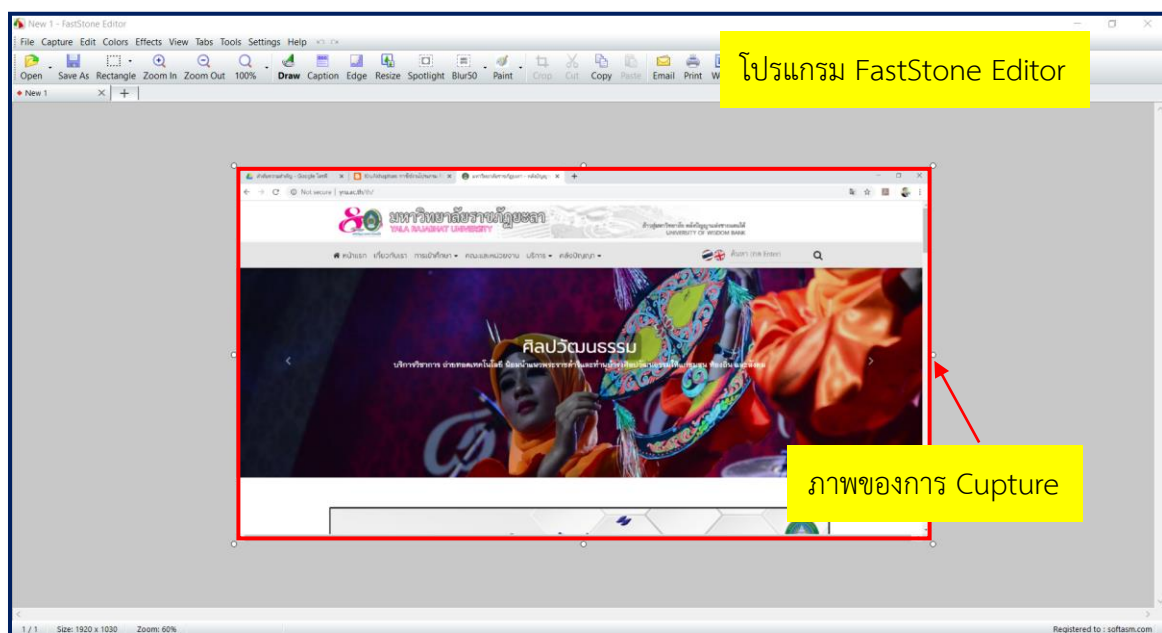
New 1 - FastStone Editor

File Capture Edit Colors Effects View Tabs Tools Settings Help

Open Save As Rectangle Zoom In Zoom Out 100% Draw Caption Edge Resize Spotlight Blur50 Paint Crop Cut Copy Paste Email Print W

New 1

โปรแกรม FastStone Editor

Not secure | yru.ac.th/th/

80 มหาวิทยาลัยราชภัฏยะลา YALA RAJABHAT UNIVERSITY

UNIVERSITY OF WISDOM BANK

หน้าแรก เกี่ยวกับเรา การบริการ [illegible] ค้นหา (Hit Enter)

ศิลปวัฒนธรรม

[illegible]

ภาพของการ Cupture

1 / 1 Size: 1920 x 1030 Zoom: 60%

Registered to : softasm.com